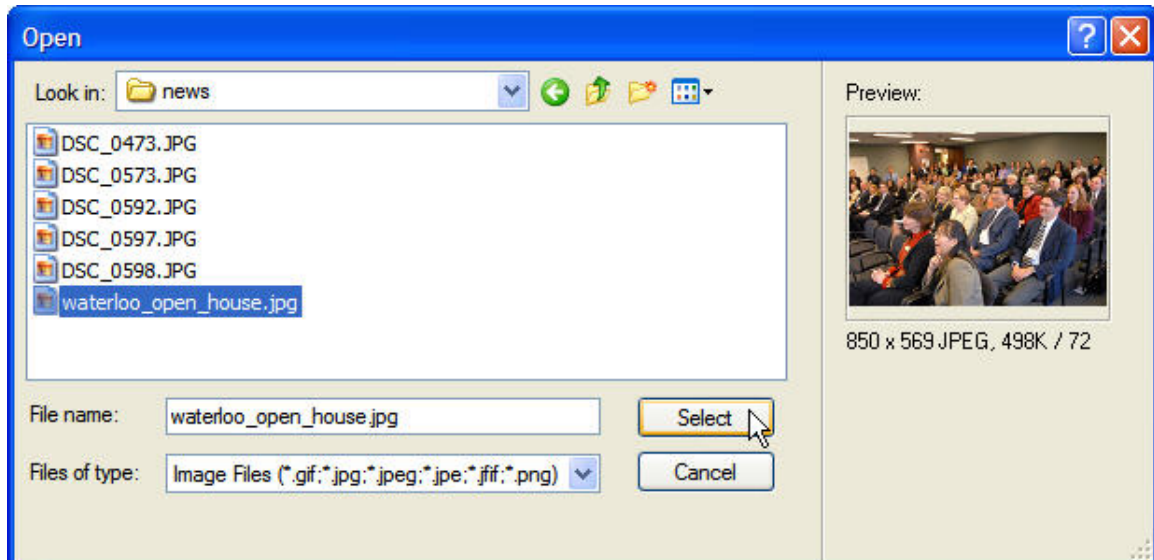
Open

Look in: news

DSC_0473.JPG
DSC_0573.JPG
DSC_0592.JPG
DSC_0597.JPG
DSC_0598.JPG
waterloo_open_house.jpg

File name: waterloo_open_house.jpg

Files of type: Image Files (*.gif;*.jpg;*.jpeg;*.jpe;*.jfif;*.png)

Select

Cancel

Preview:

850 x 569 JPEG, 498K / 72